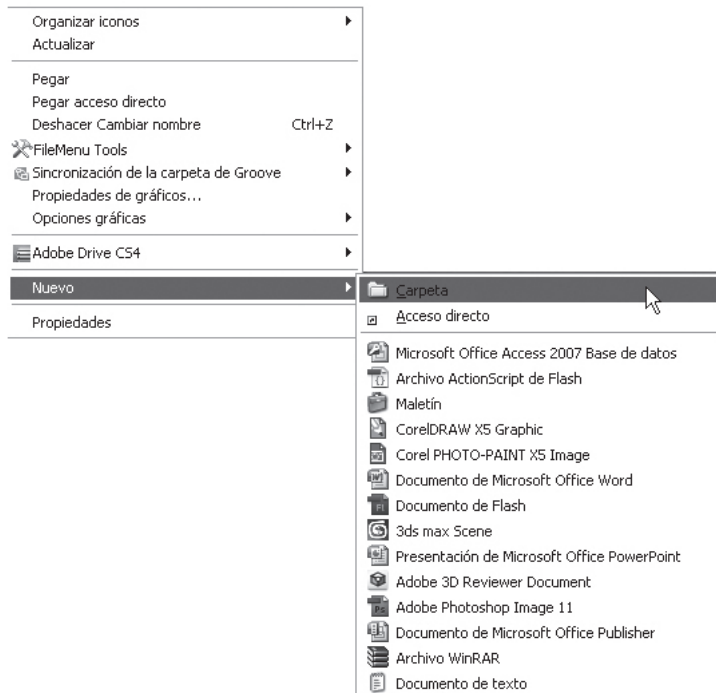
Organizar iconos
Actualizar

Pegar
Pegar acceso directo
Deshacer Cambiar nombre Ctrl+Z
FileMenu Tools
Sincronización de la carpeta de Groove
Propiedades de gráficos...
Opciones gráficas

Adobe Drive CS4

Nuevo

Propiedades

Carpeta

Acceso directo

Microsoft Office Access 2007 Base de datos
Archivo ActionScript de Flash
Maletín
CorelDRAW X5 Graphic
Corel PHOTO-PAINT X5 Image
Documento de Microsoft Office Word
Documento de Flash
3ds max Scene
Presentación de Microsoft Office PowerPoint
Adobe 3D Reviewer Document
Adobe Photoshop Image 11
Documento de Microsoft Office Publisher
Archivo WinRAR
Documento de texto